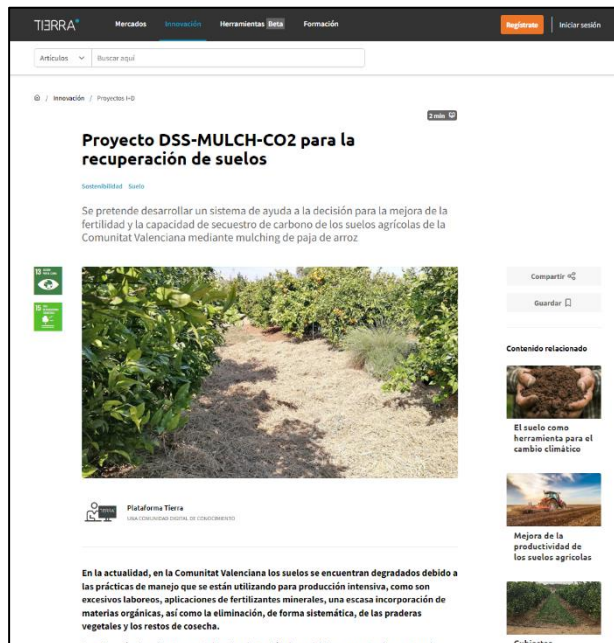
TI3RRA Mercados Innovación Herramientas Beta Formación Regístrate Iniciar sesión

Artículos Buscar aquí

Innovación / Proyectos I+D

3 min

Proyecto DSS-MULCH-CO2 para la recuperación de suelos

Sostenibilidad Suelo

Se pretende desarrollar un sistema de ayuda a la decisión para la mejora de la fertilidad y la capacidad de secuestro de carbono de los suelos agrícolas de la Comunitat Valenciana mediante mulching de paja de arroz

13

15

Compartir

Guardar

Contenido relacionado

El suelo como herramienta para el cambio climático

Mejora de la productividad de los suelos agrícolas

Plataforma Tierra
UNA COMUNIDAD DIGITAL DE CONOCIMIENTO

En la actualidad, en la Comunitat Valenciana los suelos se encuentran degradados debido a las prácticas de manejo que se están utilizando para producción intensiva, como son excesivos laboreos, aplicaciones de fertilizantes minerales, una escasa incorporación de materias orgánicas, así como la eliminación, de forma sistemática, de las praderas vegetales y los restos de cosecha.

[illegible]